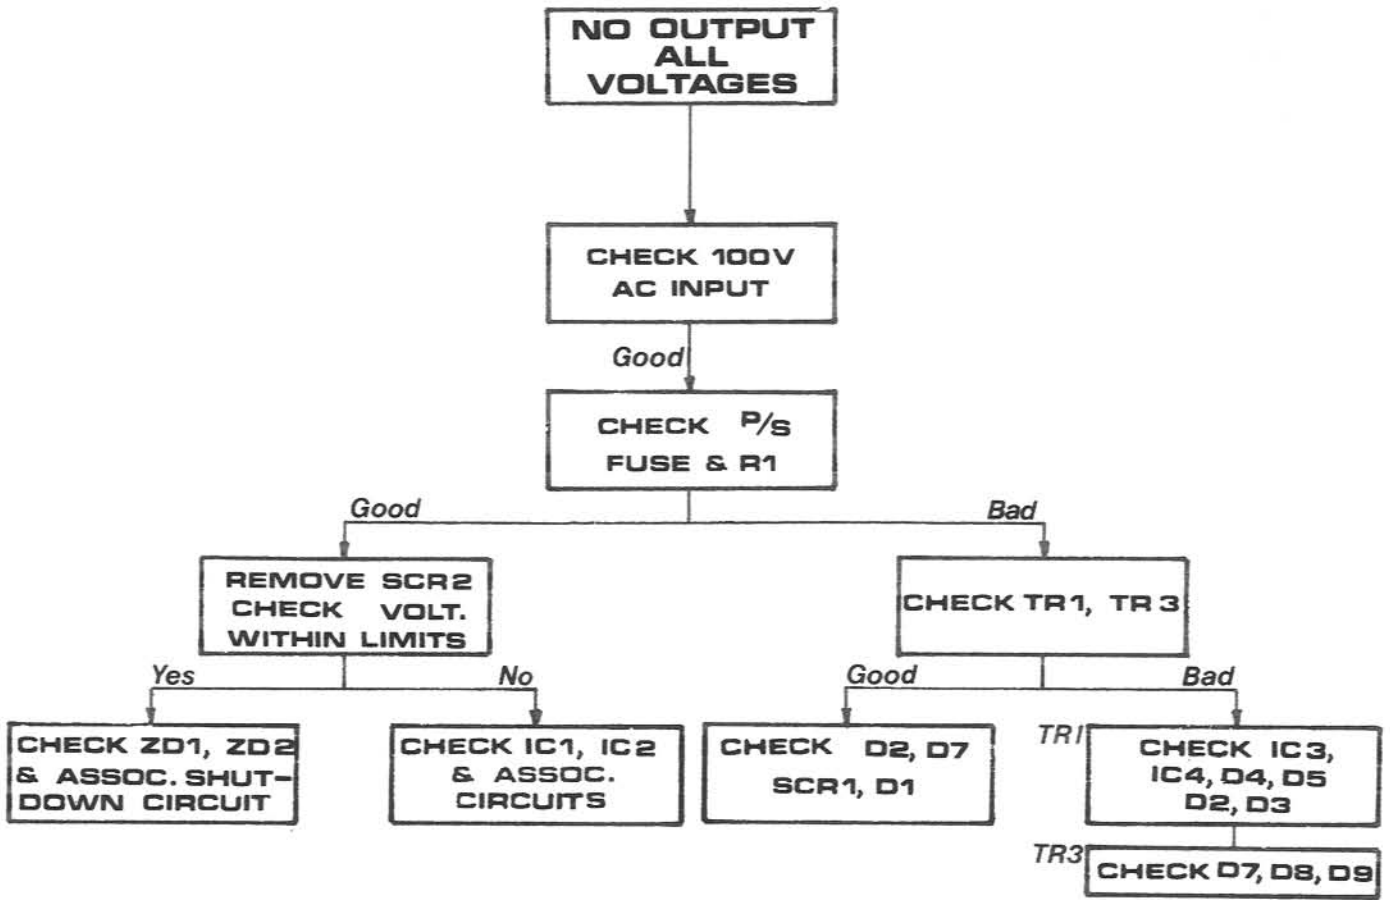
NO OUTPUT ALL VOLTAGES

CHECK 100V AC INPUT

Good

CHECK P/S FUSE & R1

Good

Bad

REMOVE SCR2 CHECK VOLT. WITHIN LIMITS

CHECK TR1, TR3

Yes

No

Good

Bad

CHECK ZD1, ZD2 & ASSOC. SHUT-DOWN CIRCUIT

CHECK IC1, IC2 & ASSOC. CIRCUITS

CHECK D2, D7 SCR1, D1

TR1

CHECK IC3, IC4, D4, D5 D2, D3

TR3

CHECK D7, D8, D9